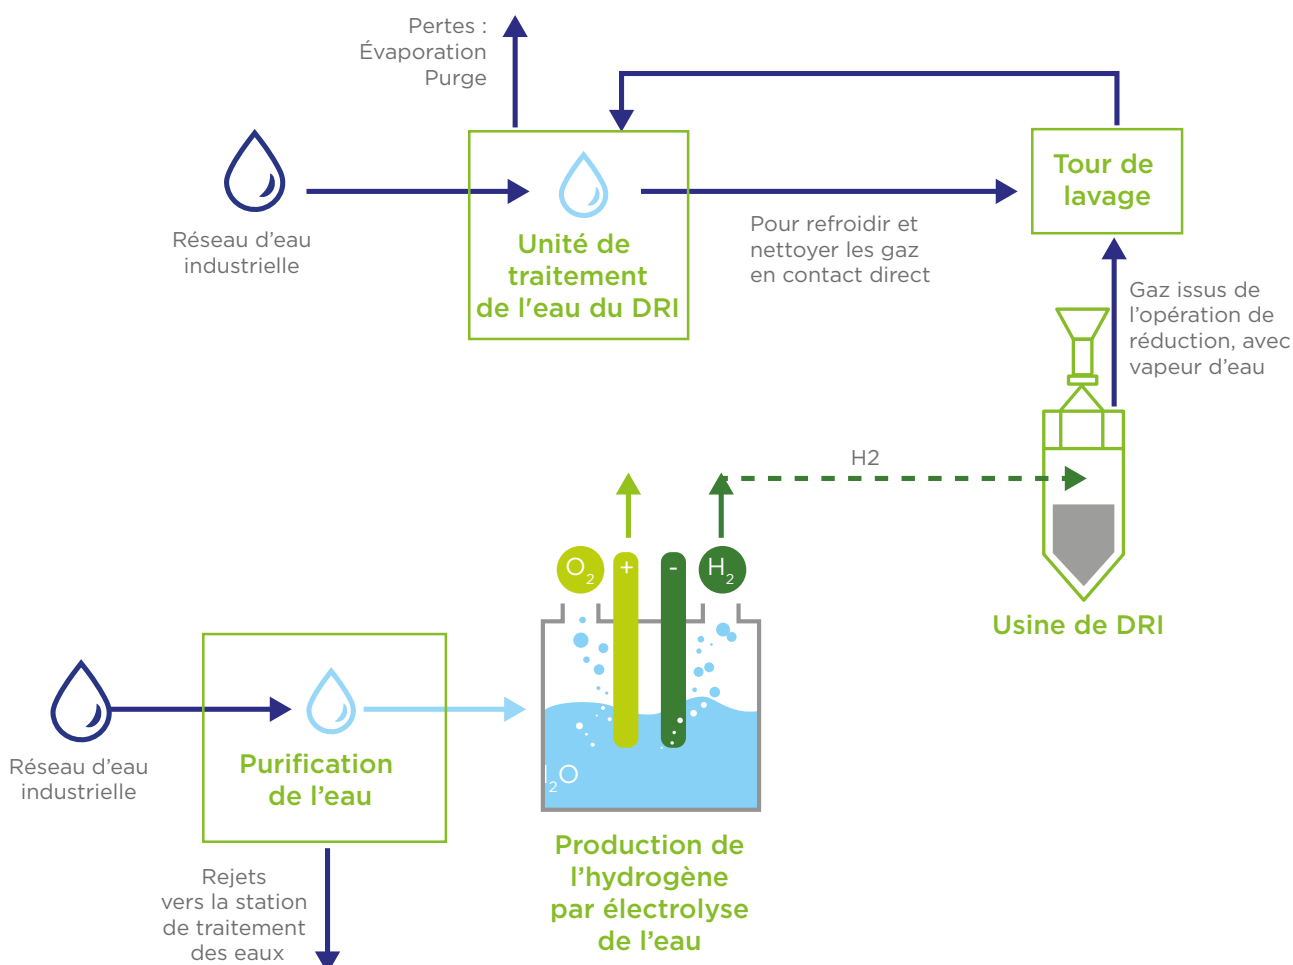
Pertes :
Évaporation
Purge

Réseau d'eau industrielle

Unité de traitement de l'eau du DRI

Tour de lavage

Pour refroidir et nettoyer les gaz en contact direct

Gaz issus de l'opération de réduction, avec vapeur d'eau

H2

$O_2$ + - $H_2$

$H_2O$

Usine de DRI

Réseau d'eau industrielle

Purification de l'eau

Production de l'hydrogène par électrolyse de l'eau

Rejets vers la station de traitement des eaux